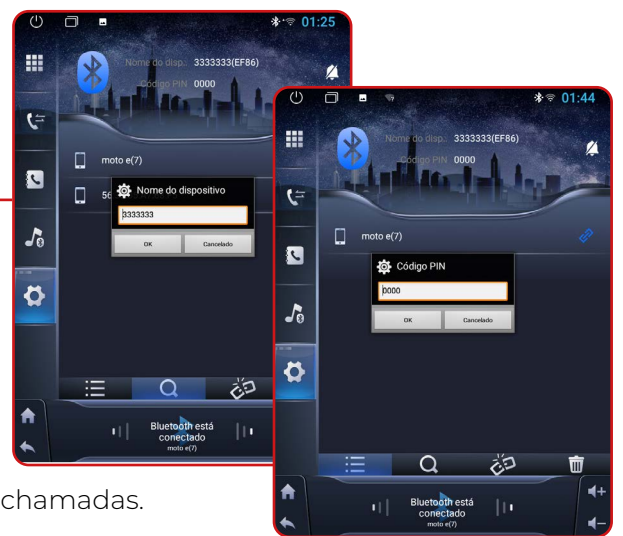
01:25

Nome do disp. 3333333(EF86)

Código PIN 0000

moto e(7)

56

Nome do dispositivo

3333333

OK

Cancelado

Bluetooth está conectado

moto e(7)

01:44

Nome do disp. 3333333(EF86)

Código PIN 0000

moto e(7)

Código PIN

0000

OK

Cancelado

Bluetooth está conectado

moto e(7)

chamadas.